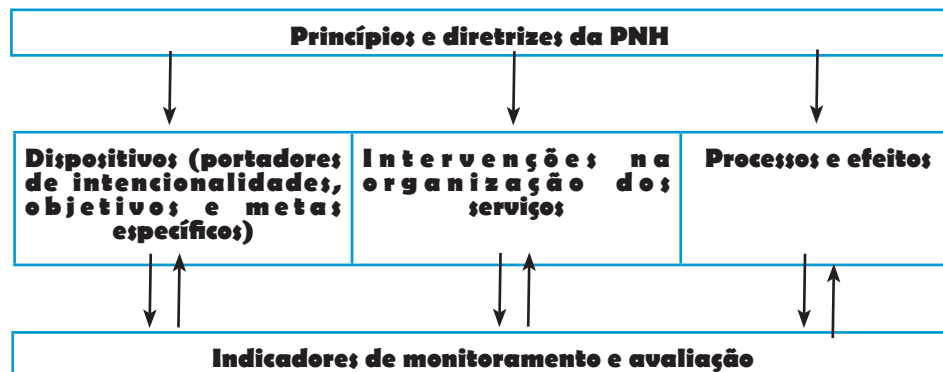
Princípios e diretrizes da PNH

Dispositivos (portadores de intencionalidades, objetivos e metas específicos)

Intervenções na organização dos serviços

Processos e efeitos

Indicadores de monitoramento e avaliação